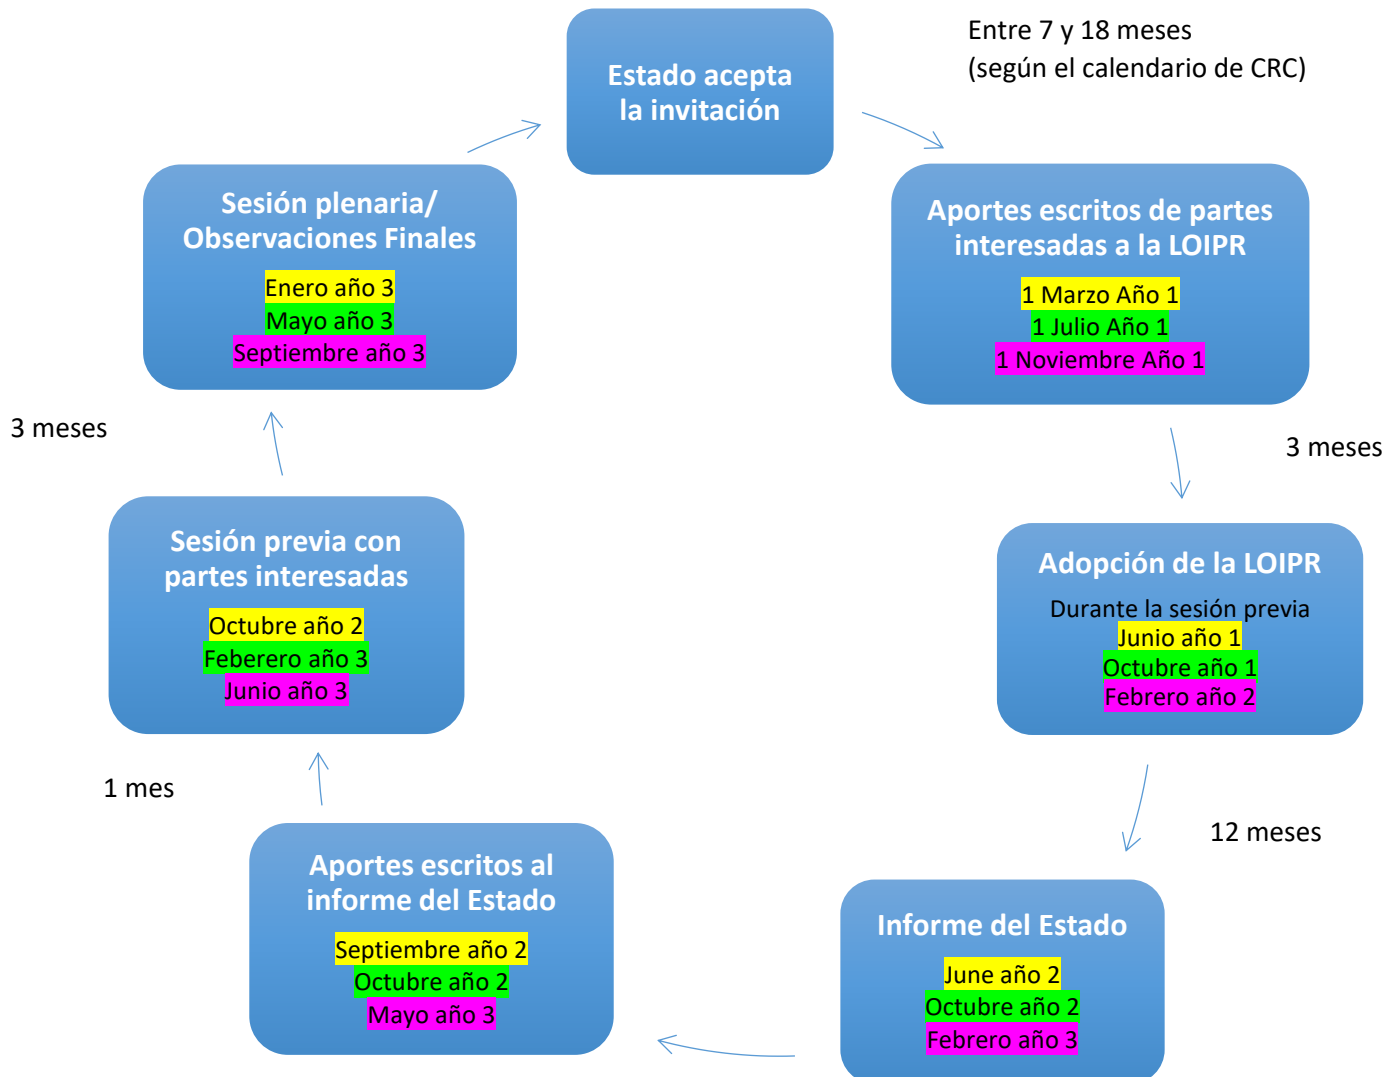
Estado acepta la invitación

Entre 7 y 18 meses
(según el calendario de CRC)

Aportes escritos de partes interesadas a la LOIPR
1 Marzo Año 1
1 Julio Año 1
1 Noviembre Año 1

3 meses

Adopción de la LOIPR
Durante la sesión previa
Junio año 1
Octubre año 1
Febrero año 2

12 meses

Informe del Estado
June año 2
Octubre año 2
Febrero año 3

Aportes escritos al informe del Estado
Septiembre año 2
Octubre año 2
Mayo año 3

1 mes

Sesión previa con partes interesadas
Octubre año 2
Feberero año 3
Junio año 3

3 meses

Sesión plenaria/ Observaciones Finales
Enero año 3
Mayo año 3
Septiembre año 3